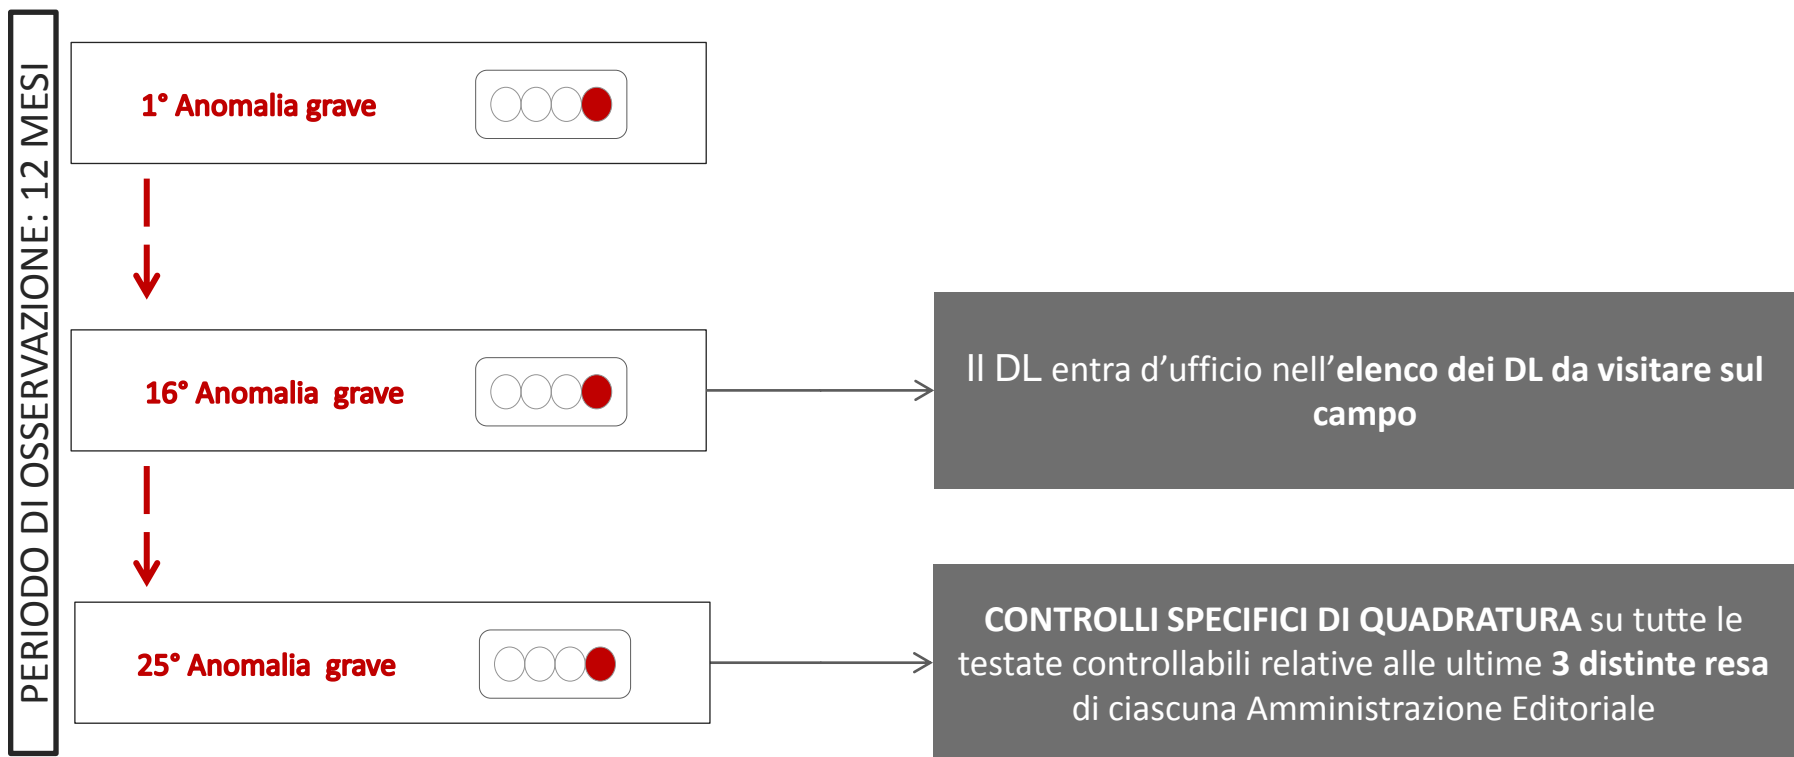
PERIODO DI OSSERVAZIONE: 12 MESI

1° Anomalia grave

16° Anomalia grave

Il DL entra d'ufficio nell'**elenco dei DL da visitare sul campo**

25° Anomalia grave

**CONTROLLI SPECIFICI DI QUADRATURA** su tutte le testate controllabili relative alle ultime **3 distinte resa** di ciascuna Amministrazione Editoriale